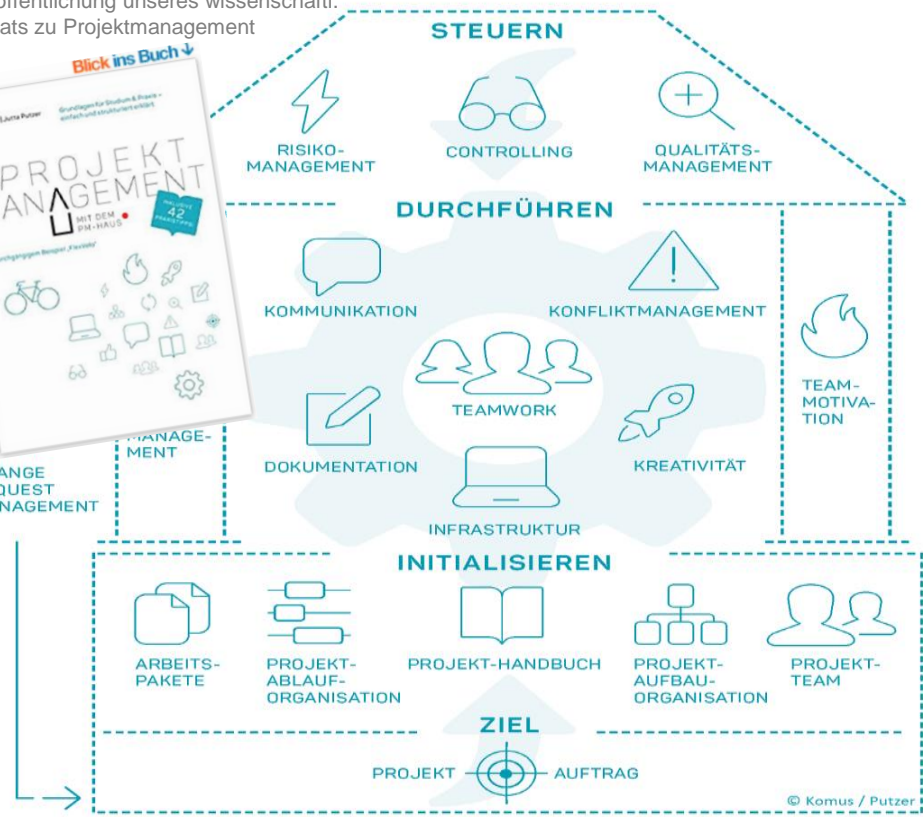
öffentlichung unseres wissenschaftl.
ats zu Projektmanagement

Blick ins Buch

Jutta Putzer

Grundlagen für Studium & Praxis – einfach und strukturiert erklärt

PROJEKT MANAGEMENT

MIT DEM PM-HAUS

42

Durchgängiges Beispiel „Flexible"

STEUERN

RISIKO-MANAGEMENT

CONTROLLING

QUALITÄTS-MANAGEMENT

DURCHFÜHREN

KOMMUNIKATION

KONFLIKTMANAGEMENT

TEAMWORK

TEAM-MOTIVATION

MANAGE-MENT

DOKUMENTATION

KREATIVITÄT

ANGE
QUEST
NAGEMENT

INFRASTRUKTUR

INITIALISIEREN

ARBEITS-PAKETE

PROJEKT-ABLAUF-ORGANISATION

PROJEKT-HANDBUCH

PROJEKT-AUFBAU-ORGANISATION

PROJEKT-TEAM

ZIEL

PROJEKT

AUFTRAG

© Komus / Putzer